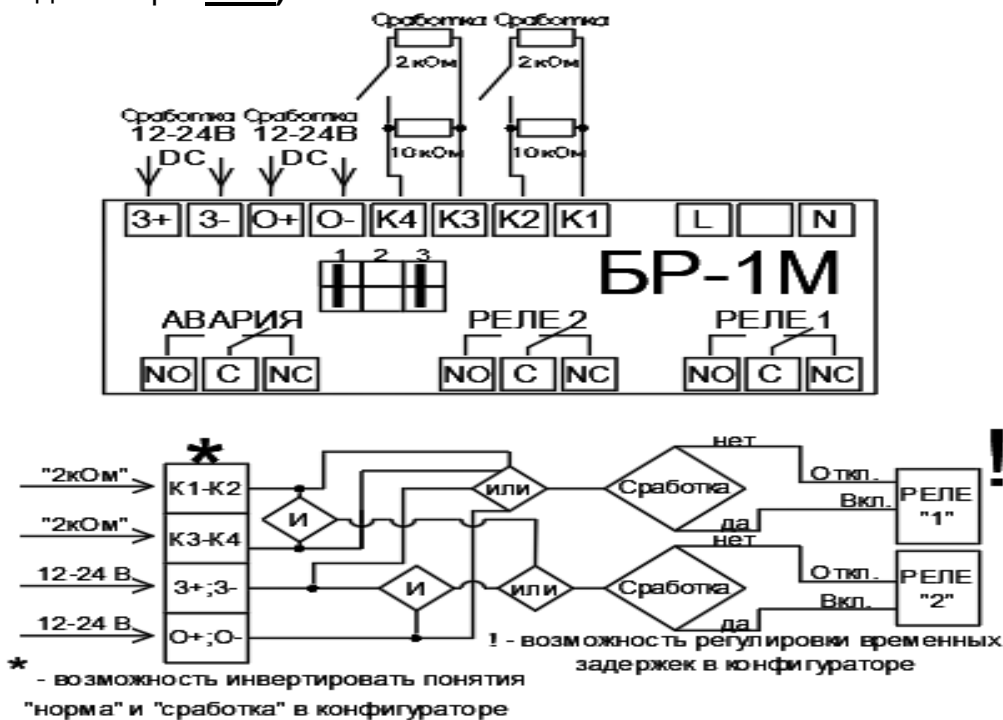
Сработка Сработка
2кОм 2кОм
10кОм 10кОм
Сработка 12-24В DC Сработка 12-24В DC
3+ 3- О+ О- К4 К3 К2 К1 L N
1 2 3
БР-1М
АВАРИЯ
NO C NC
РЕЛЕ 2
NO C NC
РЕЛЕ 1
NO C NC

*
"2кОм" К1-К2
"2кОм" К3-К4
12-24 В 3+;3-
12-24 В О+;О-
И
И
или
или
Сработка
Сработка
нет
да
нет
да
Откл.
Вкл.
Откл.
Вкл.
РЕЛЕ "1"
РЕЛЕ "2"
!
! - возможность регулировки временных задержек в конфигураторе
* - возможность инвертировать понятия "норма" и "сработка" в конфигураторе